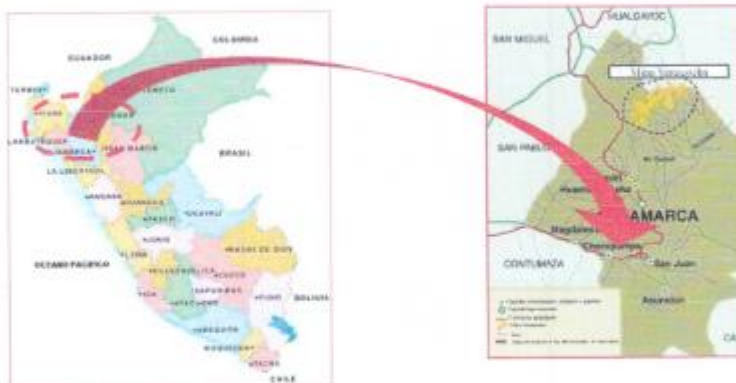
COLOMBIA
ECUADOR
TUMBES
PIURA
LAMBAYEQUE
CAJAMARCA
LORETO
SAN MARTIN
LA LIBERTAD
BRASIL
ANCASH
HUANUCO
PASCO
UCAYALI
JUNIN
LIMA
MADRE DE DIOS
OCEANO PACIFICO
HUANCAVELICA
CUSCO
ICA
APURIMAC
AYACUCHO
PUNO
BOLIVIA
AREQUIPA
MOQUEGUA
TACNA
CHILE

HUALGAYOC
SAN MIGUEL
Mina Yanacocha
SAN PABLO
CAJAMARCA
CONTUMAZA
San Juan
Asunción
CA